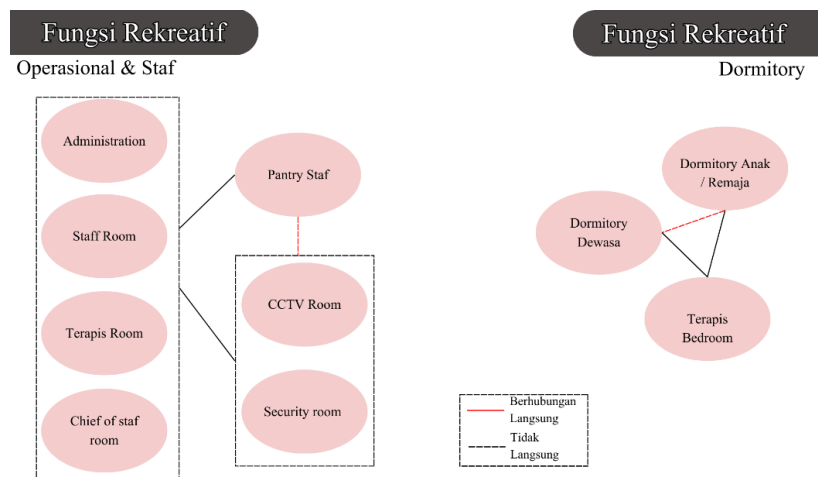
Fungsi Rekreatif

Operasional & Staf

Administration

Staff Room

Terapis Room

Chief of staf room

Pantry Staf

CCTV Room

Security room

Fungsi Rekreatif

Dormitory

Dormitory Anak / Remaja

Dormitory Dewasa

Terapis Bedroom

Berhubungan Langsung

Tidak Langsung